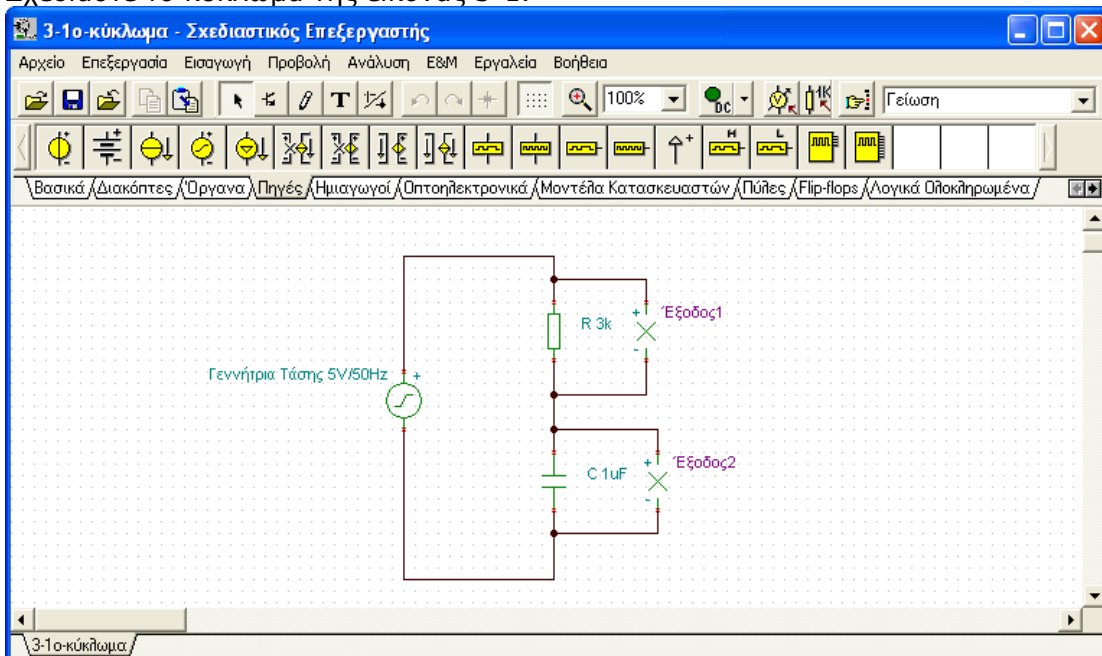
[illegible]

3-1ο-κύκλωμα - Σχεδιαστικός Επεξεργαστής

Αρχείο Επεξεργασία Εισαγωγή Προβολή Ανάλυση Ε&Μ Εργαλεία Βοήθεια

100%

Γείωση

Βασικά Διακόπτες Όργανα Πηγές Ημιαγωγοί Οπτοηλεκτρονικά Μοντέλα Κατασκευαστών Πύλες Flip-flops Λογικά Ολοκληρωμένα

Έξοδος1

R 3k

Γεννήτρια Τάσης 5V/50Hz

C 1uF

Έξοδος2

3-1ο-κύκλωμα